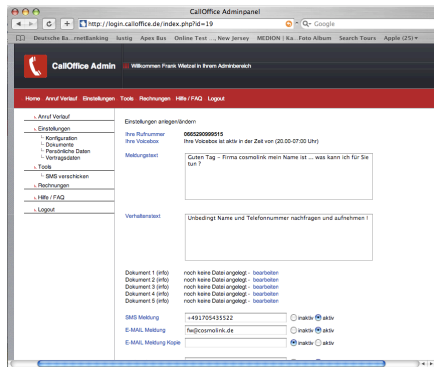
CallOffice Adminpanel

http://login.calloffice.de/index.php?id=19

Q- Google

Deutsche Ba...rnetBanking lustig Apex Bus Online Test ... New Jersey MEDION | Ka...Foto Album Search Tours Apple (25)

CallOffice Admin

Willkommen Frank Wetzel in Ihrem Adminbereich

Home Anruf Verlauf Einstellungen Tools Rechnungen Hilfe / FAQ Logout

Anruf Verlauf
Einstellungen
Konfiguration
Dokumente
Persönliche Daten
Vertragsdaten
Tools
SMS verschicken
Rechnungen
Hilfe / FAQ
Logout

Einstellungen anlegen/ändern

Ihre Rufnummer 0665290999515
Ihre Voicebox Ihre Voicebox ist aktiv in der Zeit von (20.00-07:00 Uhr)

Meldungstext
Guten Tag - Firma cosmolink mein Name ist ... was kann ich für Sie tun ?

Verhaltenstext
Unbedingt Name und Telefonnummer nachfragen und aufnehmen !

Dokument 1 (info) noch keine Datei angelegt - bearbeiten
Dokument 2 (info) noch keine Datei angelegt - bearbeiten
Dokument 3 (info) noch keine Datei angelegt - bearbeiten
Dokument 4 (info) noch keine Datei angelegt - bearbeiten
Dokument 5 (info) noch keine Datei angelegt - bearbeiten

SMS Meldung +491705435522 inaktiv aktiv
E-MAIL Meldung fw@cosmolink.de inaktiv aktiv
E-MAIL Meldung Kopie inaktiv aktiv